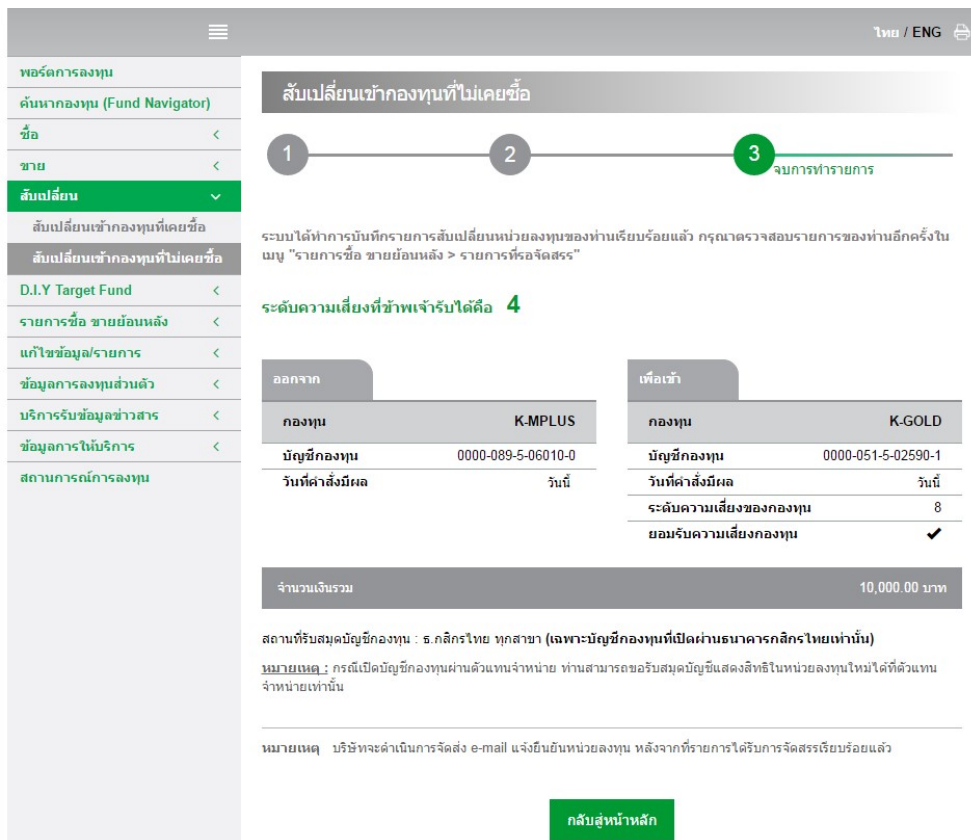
ไทย / ENG

พอร์ตการลงทุน
ค้นหากองทุน (Fund Navigator)
ซื้อ
ขาย
สับเปลี่ยน
สับเปลี่ยนเข้ากองทุนที่เคยซื้อ
สับเปลี่ยนเข้ากองทุนที่ไม่เคยซื้อ
D.I.Y Target Fund
รายการซื้อ ขายย้อนหลัง
แก้ไขข้อมูล/รายการ
ข้อมูลการลงทุนส่วนตัว
บริการรับข้อมูลข่าวสาร
ข้อมูลการให้บริการ
สถานการณ์การลงทุน

สับเปลี่ยนเข้ากองทุนที่ไม่เคยซื้อ

1
2
3
จบการทำรายการ

ระบบได้ทำการบันทึกรายการสับเปลี่ยนหน่วยลงทุนของท่านเรียบร้อยแล้ว กรุณาตรวจสอบรายการของท่านอีกครั้งในเมนู "รายการซื้อ ขายย้อนหลัง > รายการที่รอจัดสรร"

ระดับความเสี่ยงที่ข้าพเจ้ารับได้คือ 4

ออกจาก

| กองทุน | K-MPLUS |
|---|---|
| บัญชีกองทุน | 0000-089-5-06010-0 |
| วันที่คำสั่งมีผล | วันนี้ |

เพื่อเข้า

| กองทุน | K-GOLD |
|---|---|
| บัญชีกองทุน | 0000-051-5-02590-1 |
| วันที่คำสั่งมีผล | วันนี้ |
| ระดับความเสี่ยงของกองทุน | 8 |
| ยอมรับความเสี่ยงกองทุน | ✔ |

จำนวนเงินรวม 10,000.00 บาท

สถานที่รับสมุดบัญชีกองทุน : ธ.กสิกรไทย ทุกสาขา (เฉพาะบัญชีกองทุนที่เปิดผ่านธนาคารกสิกรไทยเท่านั้น)

หมายเหตุ : กรณีเปิดบัญชีกองทุนผ่านตัวแทนจำหน่าย ท่านสามารถขอรับสมุดบัญชีแสดงสิทธิในหน่วยลงทุนใหม่ได้ที่ตัวแทนจำหน่ายเท่านั้น

หมายเหตุ บริษัทจะดำเนินการจัดส่ง e-mail แจ้งยืนยันหน่วยลงทุน หลังจากที่รายการได้รับการจัดสรรเรียบร้อยแล้ว

กลับสู่หน้าหลัก